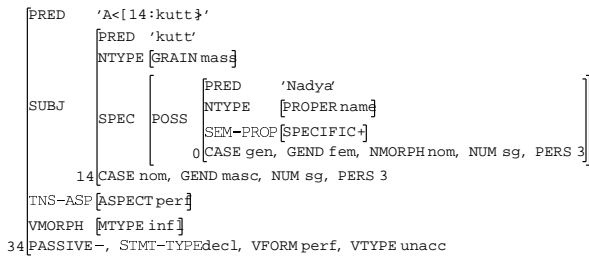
PRED 'A<[14:kutt]>'

SUBJ
PRED 'kutt'
NTYPE [GRAIN mass]
SPEC [POSS [PRED 'Nadya'
NTYPE [PROPER name]
SEM-PROP [SPECIFIC +]
0 CASE gen, GEND fem, NMORPH nom, NUM sg, PERS 3]]
14 CASE nom, GEND masc, NUM sg, PERS 3

TNS-ASP [ASPECT perf]
VMORPH [MTYPE infl]
34 PASSIVE −, STMT-TYPE decl, VFORM perf, VTYPE unacc